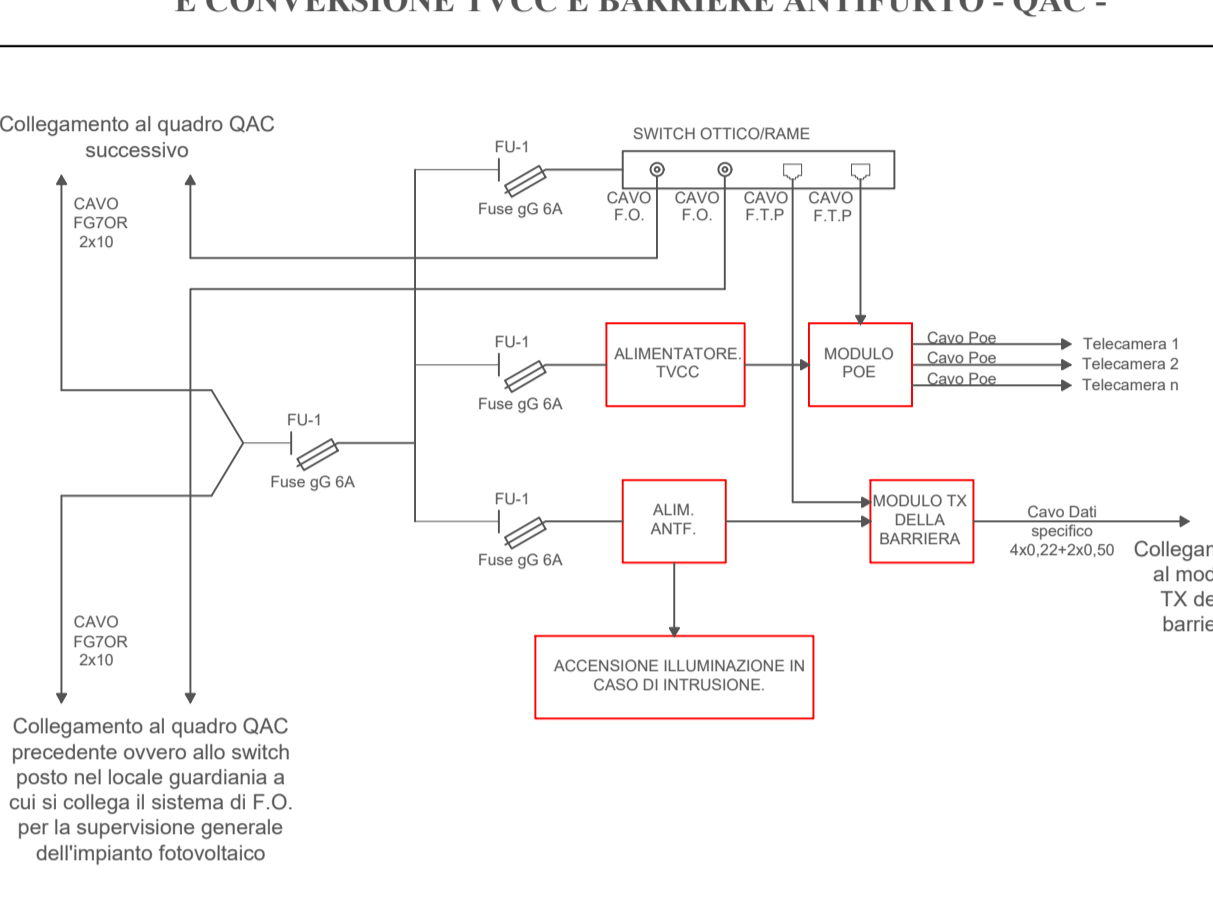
E CONVERSIONE TVCC E BARRIERE ANTIFURTO - QAC -

Collegamento al quadro QAC successivo

CAVO FG7OR 2x10

FU-1

Fuse gG 6A

SWITCH OTTICO/RAME

CAVO F.O.

CAVO F.O.

CAVO F.T.P

CAVO F.T.P

FU-1

Fuse gG 6A

ALIMENTATORE. TVCC

MODULO POE

Cavo Poe

Cavo Poe

Cavo Poe

Telecamera 1

Telecamera 2

Telecamera n

FU-1

Fuse gG 6A

FU-1

Fuse gG 6A

ALIM. ANTF.

MODULO TX DELLA BARRIERA

Cavo Dati specifico 4x0,22+2x0,50

Collegam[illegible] al mod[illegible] TX de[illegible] barrie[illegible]

ACCENSIONE ILLUMINAZIONE IN CASO DI INTRUSIONE.

CAVO FG7OR 2x10

Collegamento al quadro QAC precedente ovvero allo switch posto nel locale guardiania a cui si collega il sistema di F.O. per la supervisione generale dell'impianto fotovoltaico